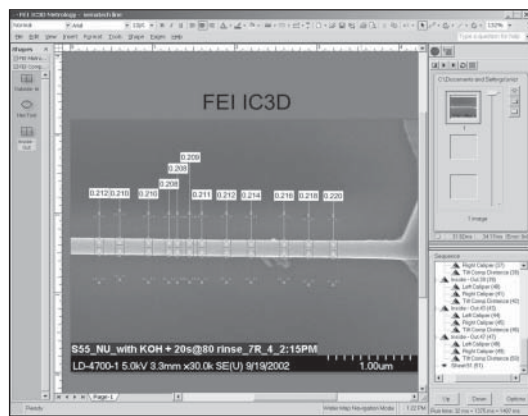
FEI IC3D

0.209
0.208
0.208
0.212 0.210 0.210 0.211 0.212 0.214 0.216 0.218 0.220

S55_NU_with KOH + 20s@80 rinse_7R_4_2:15PM
LD-4700-1 5.0kV 3.3mm x30.0k SE(U) 9/19/2002 1.00um

Shapes
Sequence
Page-1
Ready
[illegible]